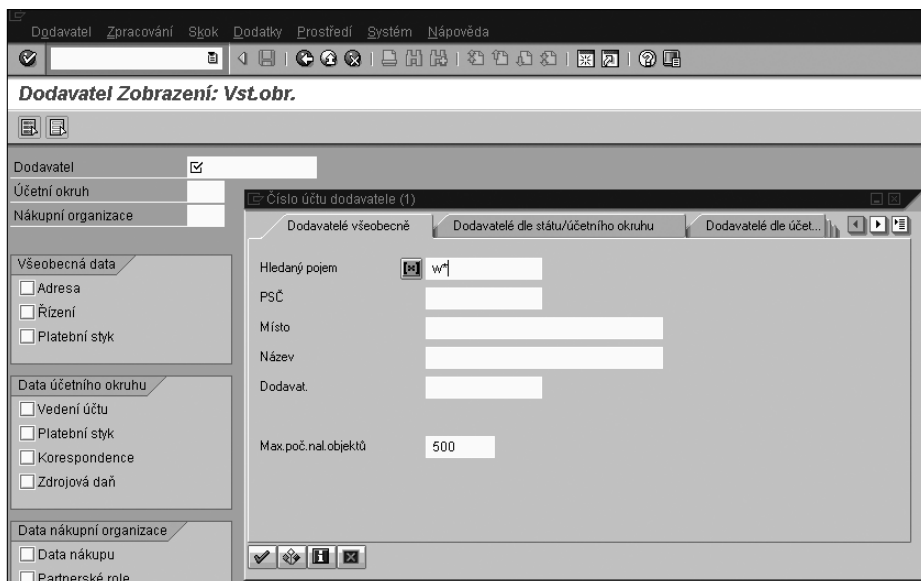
Dodavatel Zpracování Skok Dodatky Prostředí Systém Nápověda

Dodavatel Zobrazení: Vst.obr.

Dodavatel
Účetní okruh
Nákupní organizace

Všeobecná data
Adresa
Řízení
Platební styk

Data účetního okruhu
Vedení účtu
Platební styk
Korespondence
Zdrojová daň

Data nákupní organizace
Data nákupu
Partnerské role

Číslo účtu dodavatele (1)

Dodavatelé všeobecně
Dodavatelé dle státu/účetního okruhu
Dodavatelé dle účet...

Hledaný pojem w*
PSČ
Místo
Název
Dodavat.

Max.poč.nal.objektů 500